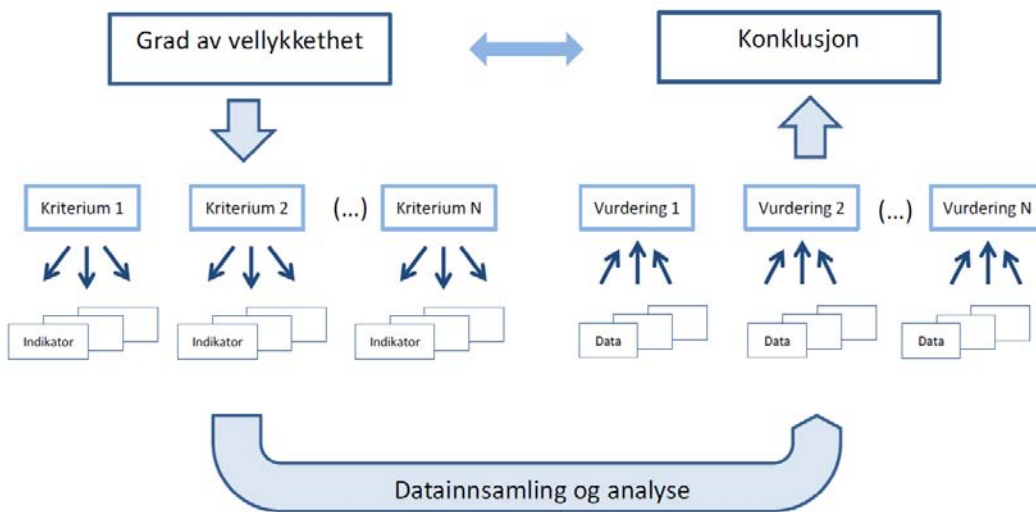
Grad av vellykkethet

Konklusjon

Kriterium 1

Kriterium 2

(...)

Kriterium N

Vurdering 1

Vurdering 2

(...)

Vurdering N

Indikator

Indikator

Indikator

Data

Data

Data

Datainnsamling og analyse